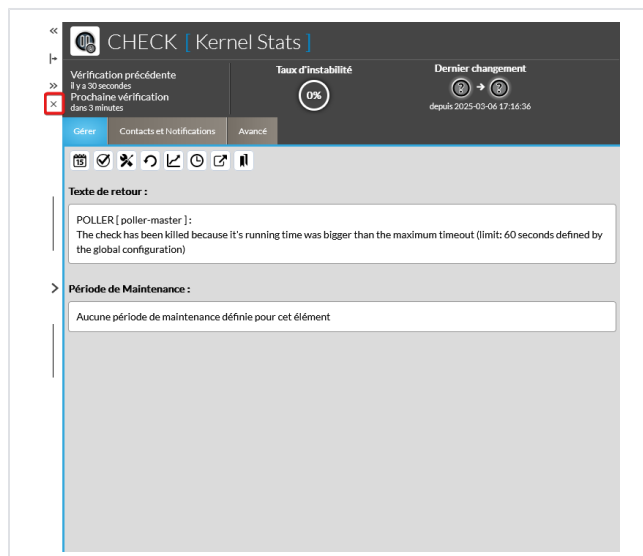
«
|→
»
×

CHECK [ Kernel Stats ]

Vérification précédente
Il y a 30 secondes
Prochaine vérification
dans 3 minutes

Taux d'instabilité
0%

Dernier changement
? → ?
depuis 2025-03-06 17:16:36

Gérer | Contacts et Notifications | Avancé

Texte de retour :

POLLER [ poller-master ] :
The check has been killed because it's running time was bigger than the maximum timeout (limit: 60 seconds defined by the global configuration)

>

Période de Maintenance :

Aucune période de maintenance définie pour cet élément